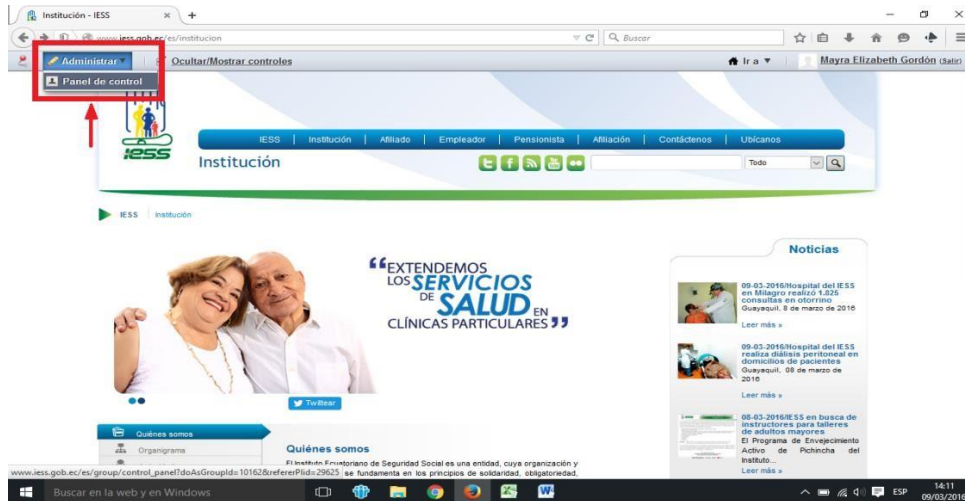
Institución - IESS

www.iess.gob.ec/es/institucion

Buscar

Administrar

Panel de control

Ocultar/Mostrar controles

Ir a

Mayra Elizabeth Gordón (Salir)

IESS | Institución | Afiliado | Empleador | Pensionista | Afiliación | Contáctenos | Ubícanos

iess

Institución

Todo

IESS | Institución

"EXTENDEMOS LOS SERVICIOS DE SALUD EN CLÍNICAS PARTICULARES"

Twittear

Noticias

09-03-2016/Hospital del IESS en Milagro realizó 1.825 consultas en otorrino
Guayaquil, 8 de marzo de 2016

Leer más »

09-03-2016/Hospital del IESS realiza diálisis peritoneal en domicilios de pacientes
Guayaquil, 08 de marzo de 2016

Leer más »

08-03-2016/IESS en busca de instructores para talleres de adultos mayores
El Programa de Envejecimiento Activo de Pichincha del Instituto...

Leer más »

Quiénes somos

Organigrama

Quiénes somos

El Instituto Ecuatoriano de Seguridad Social es una entidad, cuya organización y se fundamenta en los principios de solidaridad, obligatoriedad,

www.iess.gob.ec/es/group/control_panel?doAsGroupId=10162&refererPlid=29625

Buscar en la web y en Windows

ESP

14:11
09/03/2016